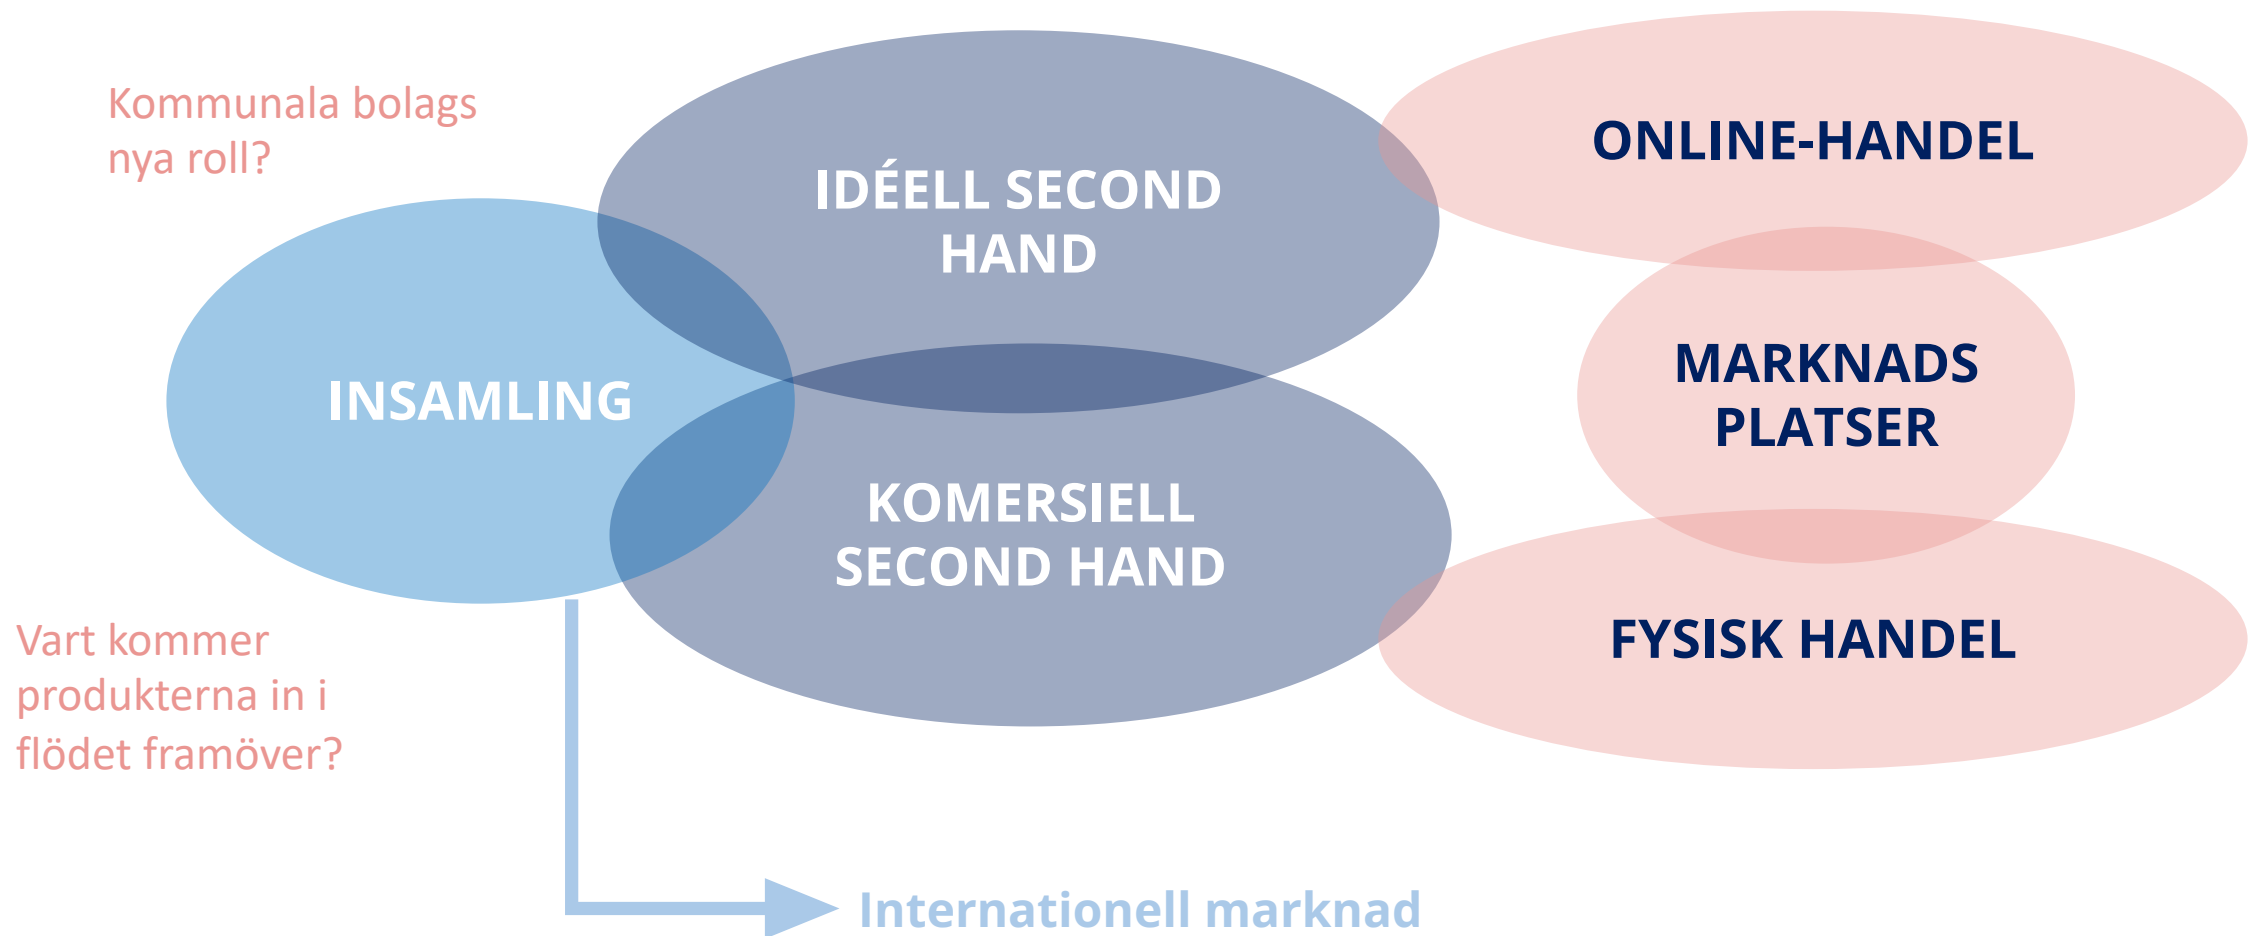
Kommunala bolags nya roll?

IDÉELL SECOND HAND

ONLINE-HANDEL

INSAMLING

MARKNADS PLATSER

KOMERSIELL SECOND HAND

FYSISK HANDEL

Vart kommer produkterna in i flödet framöver?

Internationell marknad